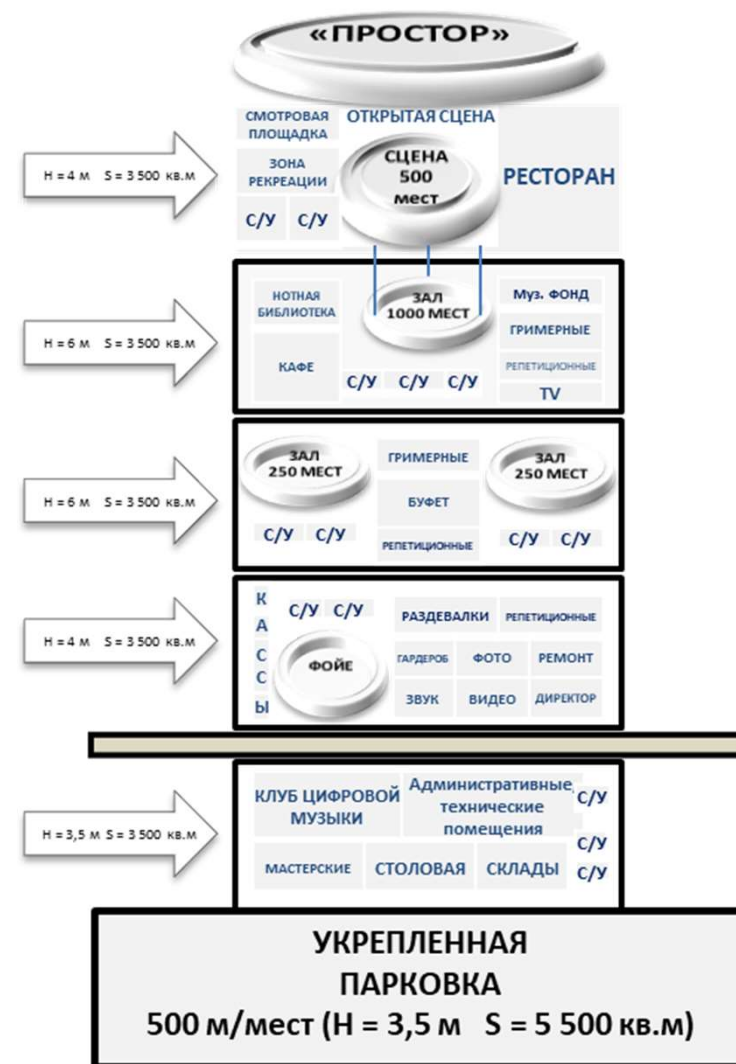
«ПРОСТОР»

H = 4 м S = 3 500 кв.м

СМОТРОВАЯ ПЛОЩАДКА

ОТКРЫТАЯ СЦЕНА

ЗОНА РЕКРЕАЦИИ

СЦЕНА 500 мест

РЕСТОРАН

С/У С/У

H = 6 м S = 3 500 кв.м

НОТНАЯ БИБЛИОТЕКА

ЗАЛ 1000 МЕСТ

Муз. ФОНД

ГРИМЕРНЫЕ

КАФЕ

РЕПЕТИЦИОННЫЕ

С/У С/У С/У

TV

H = 6 м S = 3 500 кв.м

ЗАЛ 250 МЕСТ

ГРИМЕРНЫЕ

ЗАЛ 250 МЕСТ

БУФЕТ

С/У С/У

РЕПЕТИЦИОННЫЕ

С/У С/У

H = 4 м S = 3 500 кв.м

К А С С Ы

С/У С/У

РАЗДЕВАЛКИ

РЕПЕТИЦИОННЫЕ

ФОЙЕ

ГАРДЕРОБ

ФОТО

РЕМОНТ

ЗВУК

ВИДЕО

ДИРЕКТОР

H = 3,5 м S = 3 500 кв.м

КЛУБ ЦИФРОВОЙ МУЗЫКИ

Административные технические помещения

С/У

С/У

МАСТЕРСКИЕ

СТОЛОВАЯ

СКЛАДЫ

С/У

УКРЕПЛЕННАЯ ПАРКОВКА
500 м/мест (H = 3,5 м S = 5 500 кв.м)